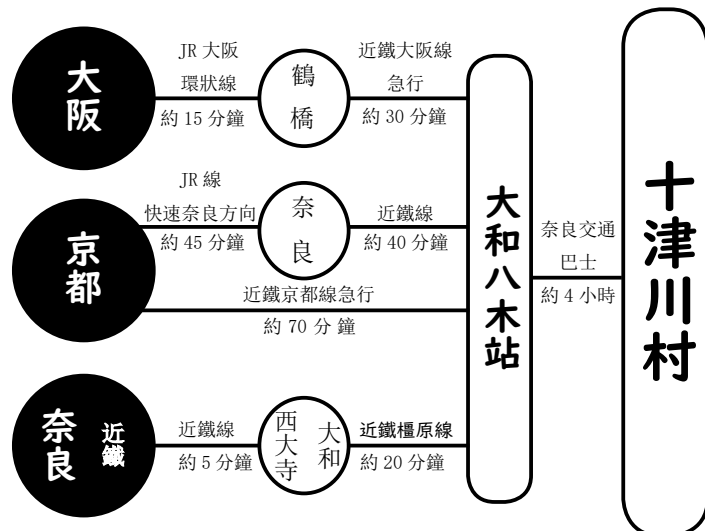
大阪

JR 大阪
環狀線
約 15 分鐘

鶴
橋

近鐵大阪線
急行
約 30 分鐘

京都

JR 線
快速奈良方向
約 45 分鐘

奈
良

近鐵線
約 40 分鐘

近鐵京都線急行
約 70 分 鐘

奈良 近鐵

近鐵線
約 5 分鐘

西大寺 大和

近鐵橿原線
約 20 分鐘

大和八木站

奈良交通
巴士
約 4 小時

十津川村